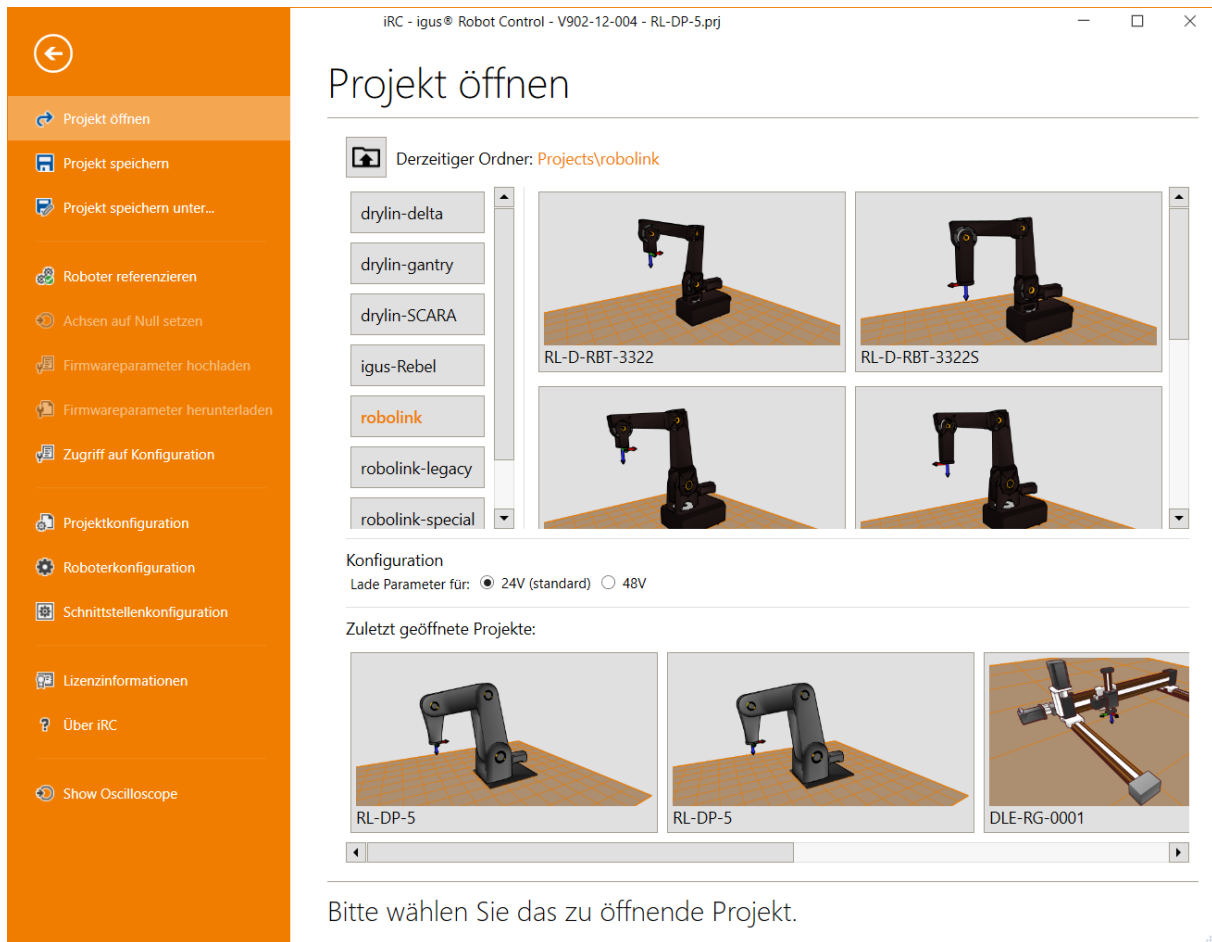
iRC - igus® Robot Control - V902-12-004 - RL-DP-5.prj

Projekt öffnen
Projekt speichern
Projekt speichern unter...

Roboter referenzieren
Achsen auf Null setzen
Firmwareparameter hochladen
Firmwareparameter herunterladen
Zugriff auf Konfiguration

Projektkonfiguration
Roboterkonfiguration
Schnittstellenkonfiguration

Lizenzinformationen
Über iRC

Show Oscilloscope

Projekt öffnen

Derzeitiger Ordner: Projects\robolink

drylin-delta
drylin-gantry
drylin-SCARA
igus-Rebel
robolink
robolink-legacy
robolink-special

RL-D-RBT-3322
RL-D-RBT-3322S

Konfiguration
Lade Parameter für: 24V (standard) 48V

Zuletzt geöffnete Projekte:

RL-DP-5
RL-DP-5
DLE-RG-0001

Bitte wählen Sie das zu öffnende Projekt.